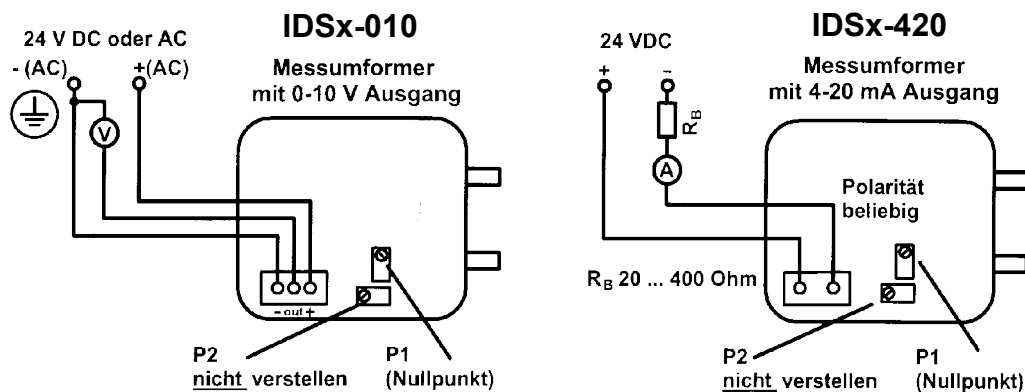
IDSx-010

24 V DC oder AC
- (AC)
+(AC)

Messumformer
mit 0-10 V Ausgang

V

- out +

P2
nicht verstellen

P1
(Nullpunkt)

IDSx-420

24 VDC
+
-

$R_B$

A

Messumformer
mit 4-20 mA Ausgang

Polarität
beliebig

$R_B$ 20 ... 400 Ohm

P2
nicht verstellen

P1
(Nullpunkt)